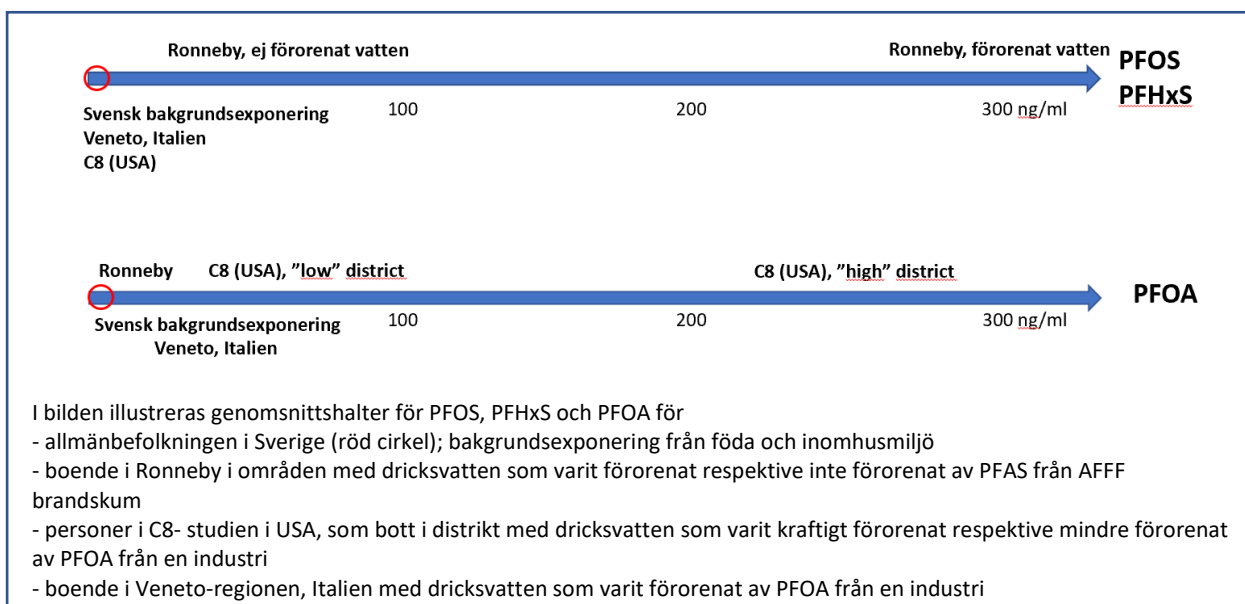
Ronneby, ej förorenat vatten

Ronneby, förorenat vatten

PFOS
PFHxS

Svensk bakgrundsexponering
Veneto, Italien
C8 (USA)

100

200

300 ng/ml

Ronneby

C8 (USA), ”low” district

C8 (USA), ”high” district

PFOA

Svensk bakgrundsexponering
Veneto, Italien

100

200

300 ng/ml

I bilden illustreras genomsnittshalter för PFOS, PFHxS och PFOA för
- allmänbefolkningen i Sverige (röd cirkel); bakgrundsexponering från föda och inomhusmiljö
- boende i Ronneby i områden med dricksvatten som varit förorenat respektive inte förorenat av PFAS från AFFF brandskum
- personer i C8- studien i USA, som bott i distrikt med dricksvatten som varit kraftigt förorenat respektive mindre förorenat av PFOA från en industri
- boende i Veneto-regionen, Italien med dricksvatten som varit förorenat av PFOA från en industri